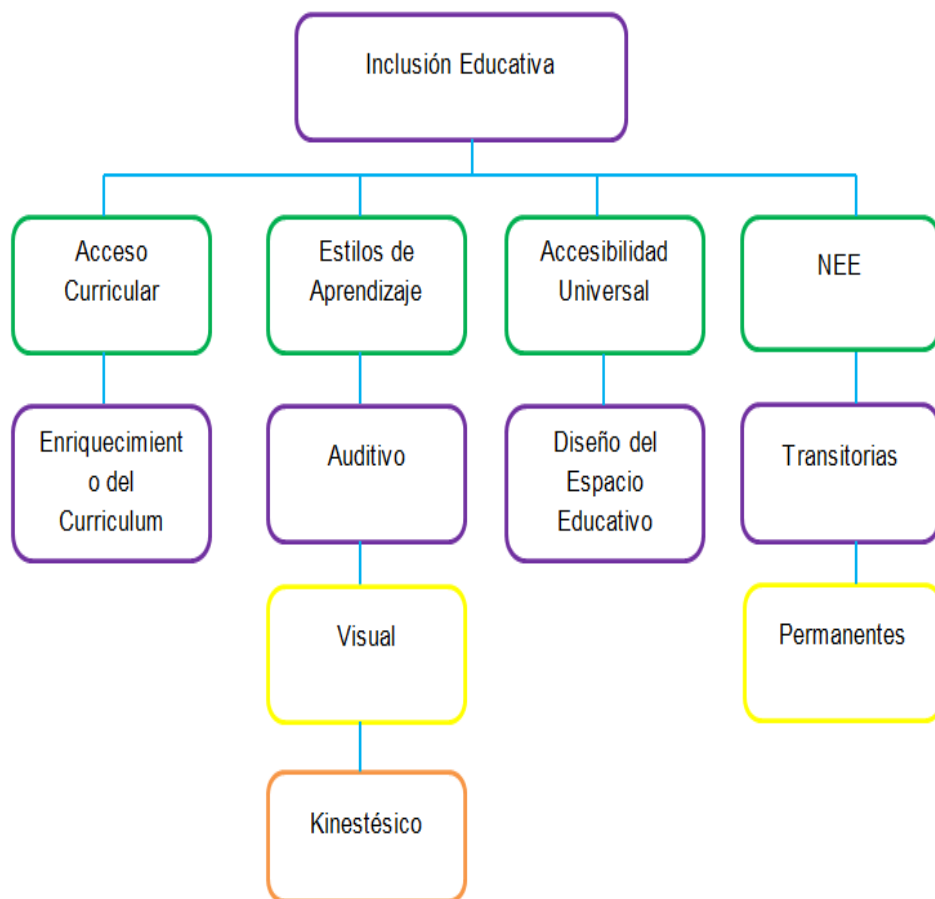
Inclusión Educativa

Acceso Curricular

Enriquecimiento del Curriculum

Estilos de Aprendizaje

Auditivo

Visual

Kinestésico

Accesibilidad Universal

Diseño del Espacio Educativo

NEE

Transitorias

Permanentes